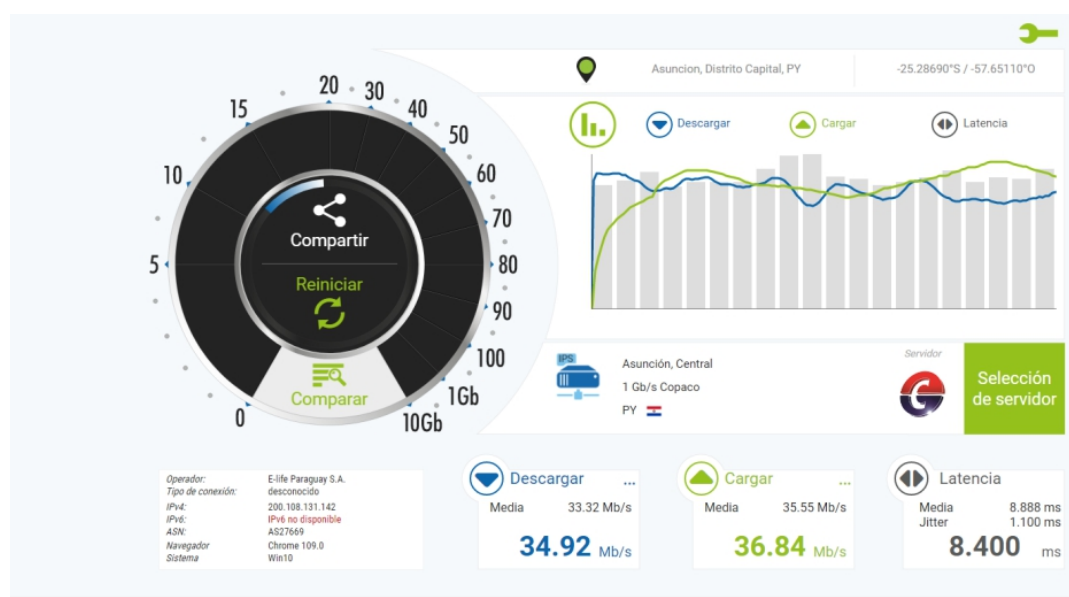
Asuncion, Distrito Capital, PY

-25.28690°S / -57.65110°O

Descargar

Cargar

Latencia

20 30 40 50 60 70 80 90 100 1Gb 10Gb 15 10 5 0

Compartir

Reiniciar

Comparar

IPS

Asunción, Central

1 Gb/s Copaco

PY

Servidor

Selección de servidor

| | |
|---|---|
| Operador: | E-life Paraguay S.A. |
| Tipo de conexión: | desconocido |
| IPv4: | 200.108.131.142 |
| IPv6: | IPv6 no disponible |
| ASN: | AS27669 |
| Navegador | Chrome 109.0 |
| Sistema | Win10 |

Descargar ...

Media 33.32 Mb/s

34.92 Mb/s

Cargar ...

Media 35.55 Mb/s

36.84 Mb/s

Latencia

Media 8.888 ms

Jitter 1.100 ms

8.400 ms